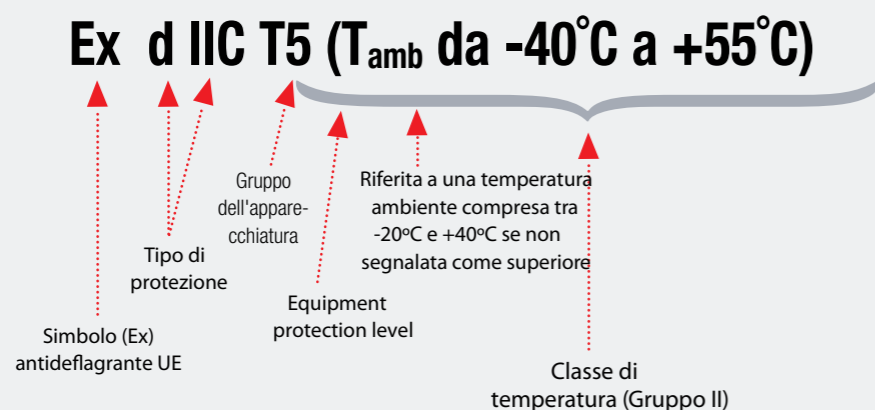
Ex d IIC T5 ($T_{amb}$ da -40°C a +55°C)

Gruppo dell'apparecchiatura

Riferita a una temperatura ambiente compresa tra -20ºC e +40ºC se non segnalata come superiore

Tipo di protezione

Equipment protection level

Simbolo (Ex) antideflagrante UE

Classe di temperatura (Gruppo II)